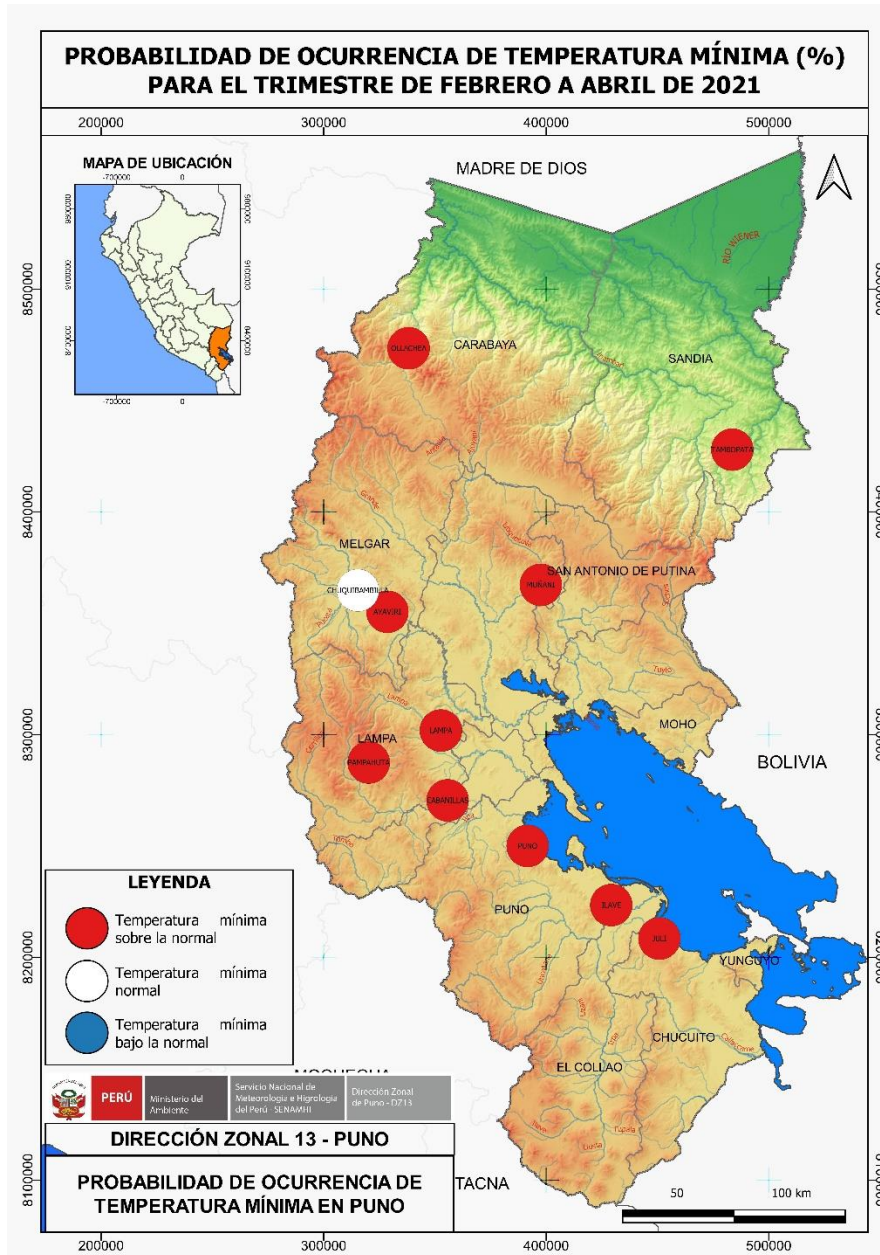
PROBABILIDAD DE OCURRENCIA DE TEMPERATURA MÍNIMA (%)
PARA EL TRIMESTRE DE FEBRERO A ABRIL DE 2021

200000 300000 400000 500000

MAPA DE UBICACIÓN

-750000 0

MADRE DE DIOS

8500000

OLLACHEA CARABAYA

SANDIA

TAMBOPATA

8400000

MELGAR

CHUQUIBAMBILLA

AYAVIRI

MUÑANI

SAN ANTONIO DE PUTINA

8300000

LAMPA

LAMPA

PAMPAHUTA

CABANILLAS

MOHO

BOLIVIA

PUNO

LEYENDA

Temperatura mínima sobre la normal

Temperatura mínima normal

Temperatura mínima bajo la normal

PUNO

ILAVE

JULI

8200000

YUNGUYO

CHUCUITO

EL COLLAO

MOQUEGUA

PERÚ Ministerio del Ambiente Servicio Nacional de Meteorología e Hidrología del Perú - SENAMHI Dirección Zonal de Puno - DZ13

DIRECCIÓN ZONAL 13 - PUNO

PROBABILIDAD DE OCURRENCIA DE TEMPERATURA MÍNIMA EN PUNO

8100000

TACNA

50 100 km

200000 300000 400000 500000